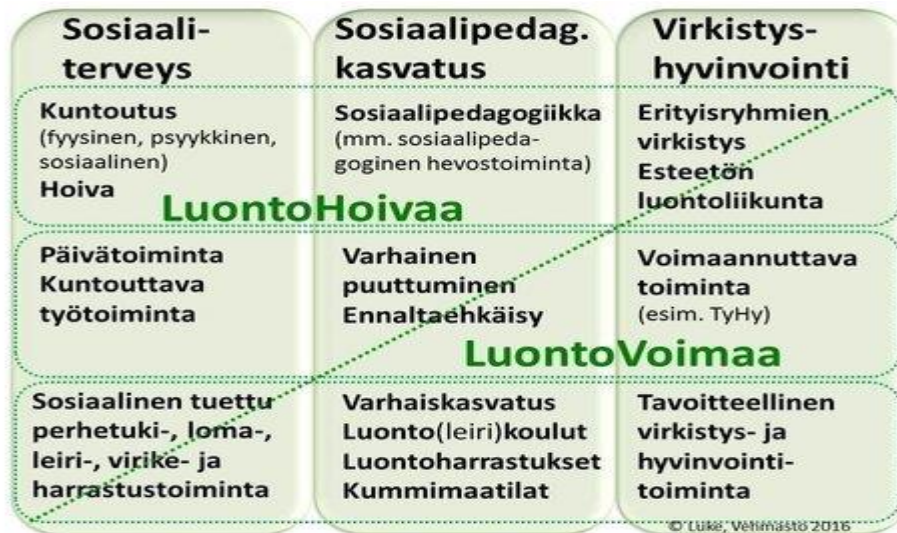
| Sosiaali-terveys | Sosiaalipedag. kasvatus | Virkistys-hyvinvointi |
|---|---|---|
| Kuntoutus (fyysinen, psyykkinen, sosiaalinen) Hoiva | Sosiaalipedagogiikka (mm. sosiaalipedagoginen hevostoiminta) | Erityisryhmien virkistys Esteetön luontoliikunta |
| Päivätoiminta Kuntouttava työtoiminta | Varhainen puuttuminen Ennaltaehkäisy | Voimaannuttava toiminta (esim. TyHy) |
| Sosiaalinen tuettu perhetuki-, loma-, leiri-, virike- ja harrastustoiminta | Varhaiskasvatus Luonto(leiri)koulut Luontoharrastukset Kummimaatilat | Tavoitteellinen virkistys- ja hyvinvointi-toiminta |

LuontoHoivaa

LuontoVoimaa

© Luke, Vehmasto 2016